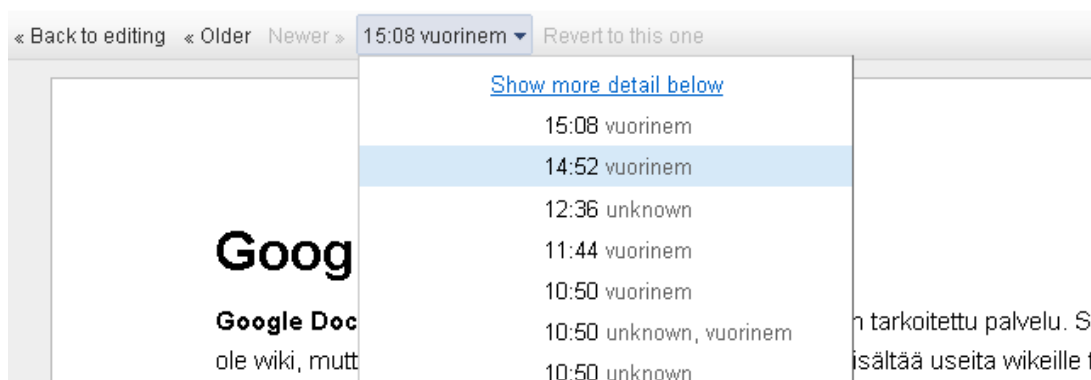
« Back to editing « Older Newer » 15:08 vuorinem ▾ Revert to this one

Show more detail below
15:08 vuorinem
14:52 vuorinem
12:36 unknown
11:44 vuorinem
10:50 vuorinem
10:50 unknown, vuorinem
10:50 unknown

Goog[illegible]

Google Doc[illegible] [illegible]n tarkoitettu palvelu. S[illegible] ole wiki, mutt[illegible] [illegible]isältää useita wikeille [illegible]